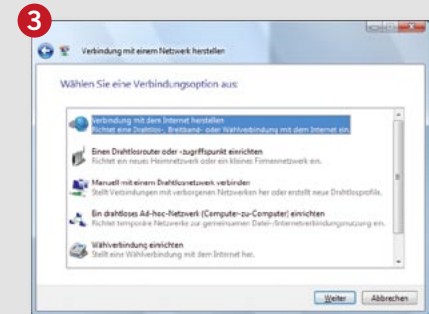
3

Verbindung mit einem Netzwerk herstellen

Wählen Sie eine Verbindungsoption aus:

Verbindung mit dem Internet herstellen
Richtet eine Drahtlos-, Breitband- oder Wählverbindung mit dem Internet ein.

Einen Drahtlosrouter oder -zugriffspunkt einrichten
Richtet ein neues Heimnetzwerk oder ein kleines Firmennetzwerk ein.

Manuell mit einem Drahtlosnetzwerk verbinden
Stellt Verbindungen mit verborgenen Netzwerken her oder erstellt neue Drahtlosprofile.

Ein drahtloses Ad-hoc-Netzwerk (Computer-zu-Computer) einrichten
Richtet temporäre Netzwerke zur gemeinsamen Datei-/Internetverbindungsnutzung ein.

Wählverbindung einrichten
Stellt eine Wählverbindung mit dem Internet her.

Weiter Abbrechen